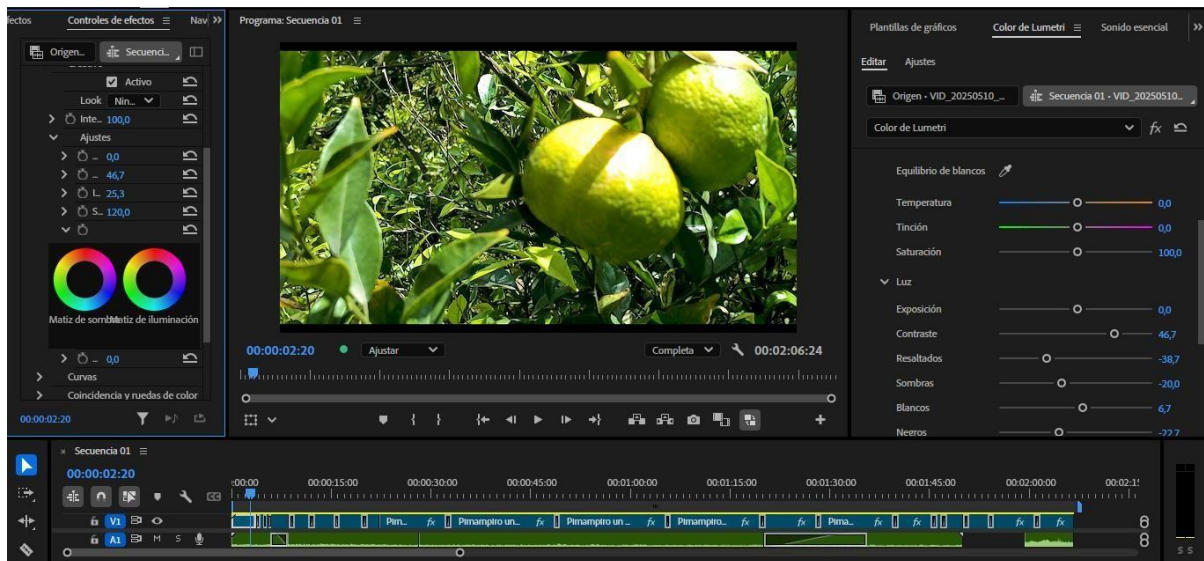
fectos Controles de efectos ≡ Nav »

Origen... Secuenci...

Activo

Look Nin...

Inte... 100,0

Ajustes

... 0,0

... 46,7

L... 25,3

S... 120,0

Matiz de sombras Matiz de iluminación

... 0,0

Curvas

Coincidencia y ruedas de color

00:00:02:20

Programa: Secuencia 01 ≡

00:00:02:20 Ajustar Completa 00:02:06:24

Plantillas de gráficos Color de Lumetri ≡ Sonido esencial »

Editar Ajustes

Origen - VID_20250510_... Secuencia 01 - VID_20250510...

Color de Lumetri

Equilibrio de blancos

Temperatura 0,0

Tinción 0,0

Saturación 100,0

Luz

Exposición 0,0

Contraste 46,7

Resaltados -38,7

Sombras -20,0

Blancos 6,7

Negros -22,7

Secuencia 01 ≡

00:00:02:20

:00:00 00:00:15:00 00:00:30:00 00:00:45:00 00:01:00:00 00:01:15:00 00:01:30:00 00:01:45:00 00:02:00:00 00:02:1!

V1 Pim... Pimampiro un... Pimampiro un ... Pimampiro... Pima...

A1 M S

S S